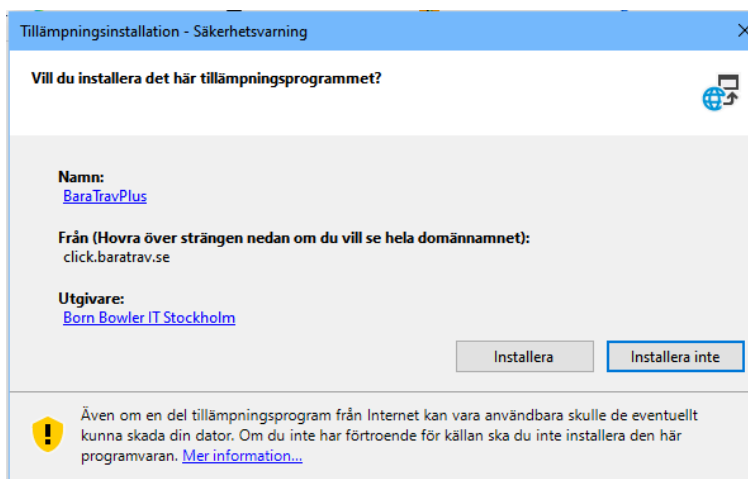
Tillämpningsinstallation - Säkerhetsvarning

Vill du installera det här tillämpningsprogrammet?

Namn:
BaraTravPlus

Från (Hovra över strängen nedan om du vill se hela domännamnet):
click.baratrav.se

Utgivare:
Born Bowler IT Stockholm

Installera

Installera inte

Även om en del tillämpningsprogram från Internet kan vara användbara skulle de eventuellt kunna skada din dator. Om du inte har förtroende för källan ska du inte installera den här programvaran. Mer information...